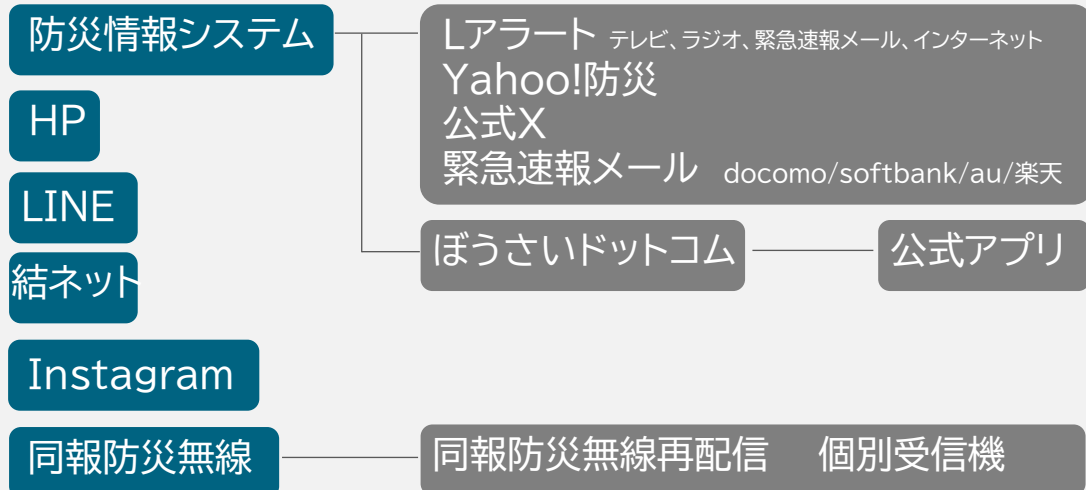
防災情報システム

HP

LINE

結ネット

Instagram

同報防災無線

Lアラート テレビ、ラジオ、緊急速報メール、インターネット
Yahoo!防災
公式X
緊急速報メール docomo/softbank/au/楽天

ぼうさいドットコム

公式アプリ

同報防災無線再配信 個別受信機